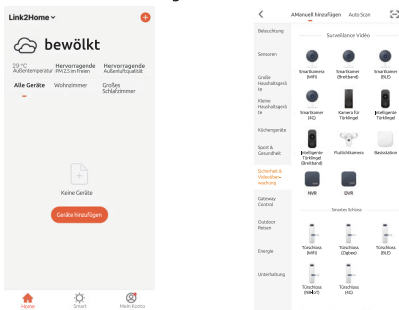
Link2Home

bewölkt

29 °C Außentemperatur

Hervorragende PM 2.5 im Freien

Hervorragende Außenluftqualität

Alle Geräte

Wohnzimmer

Großes Schlafzimmer

Keine Geräte

Geräte hinzufügen

Home

Smart

Mein Konto

<

Manuell hinzufügen

Auto Scan

Beleuchtung

Sensoren

Große Haushaltsgeräte

Kleine Haushaltsgeräte

Küchengeräte

Sport & Gesundheit

Sicherheit & Videoüberwachung

Gateway Control

Outdoor Reisen

Energie

Unterhaltung

Surveillance Video

Smartkamera (WiFi)

Smartkamera (Breitband)

Smartkamera (BLE)

Smartkamera (4G)

Kamera für Türklingel

Intelligente Türklingel

Intelligente Türklingel (Breitband)

Flutlichtkamera

Basisstation

NVR

DVR

Smartes Schloss

Türschloss (WiFi)

Türschloss (Zigbee)

Türschloss (BLE)

Türschloss (NB-IoT)

Türschloss (4G)